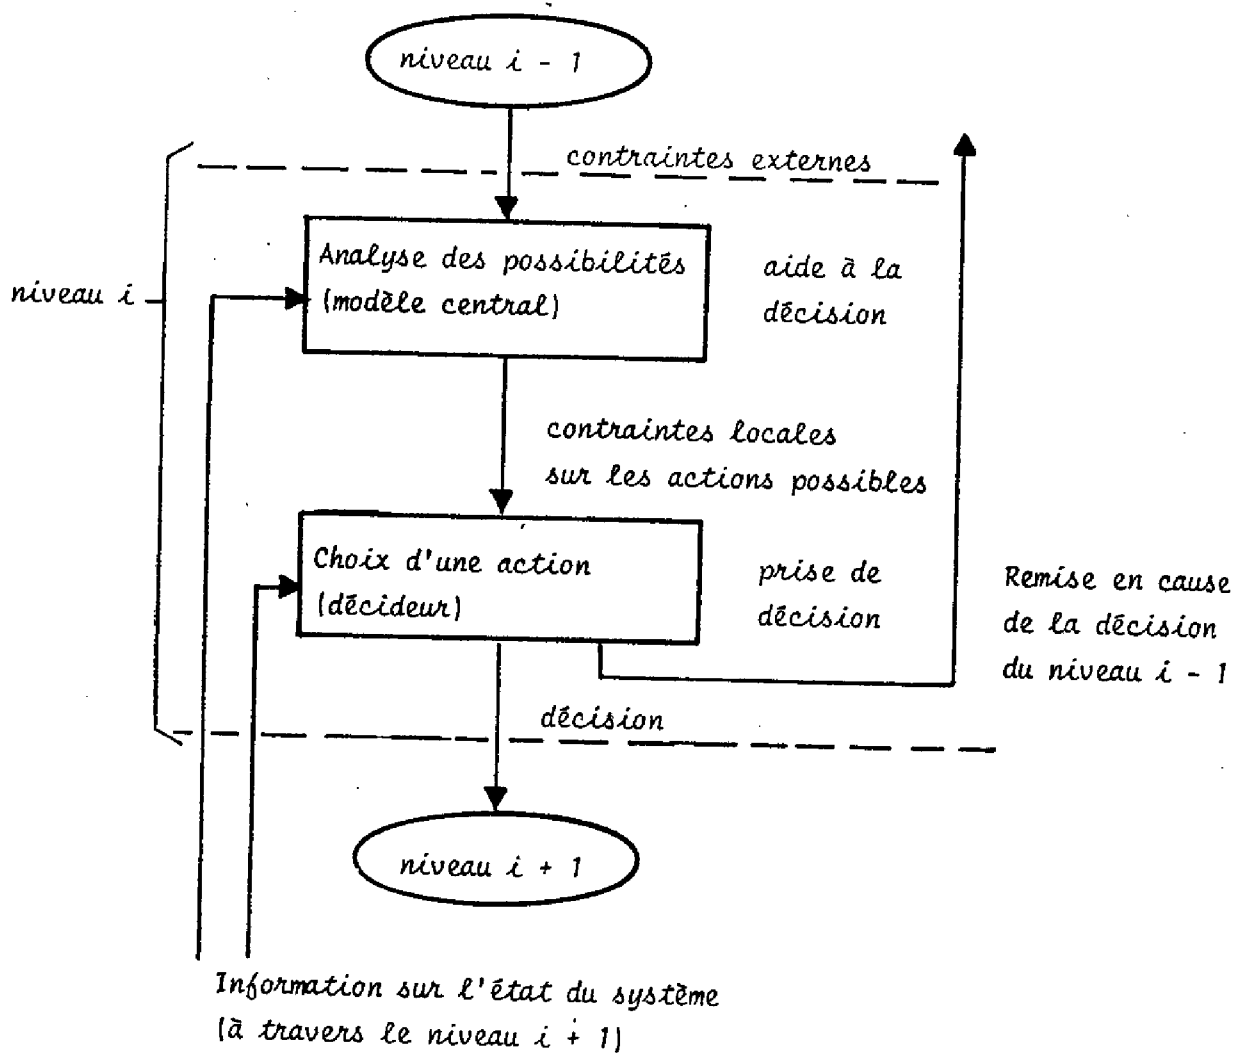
niveau $i$ - 1

contraintes externes

niveau $i$

Analyse des possibilités (modèle central)

aide à la décision

contraintes locales sur les actions possibles

Choix d'une action (décideur)

prise de décision

Remise en cause de la décision du niveau $i$ - 1

décision

niveau $i$ + 1

Information sur l'état du système (à travers le niveau $i$ + 1)